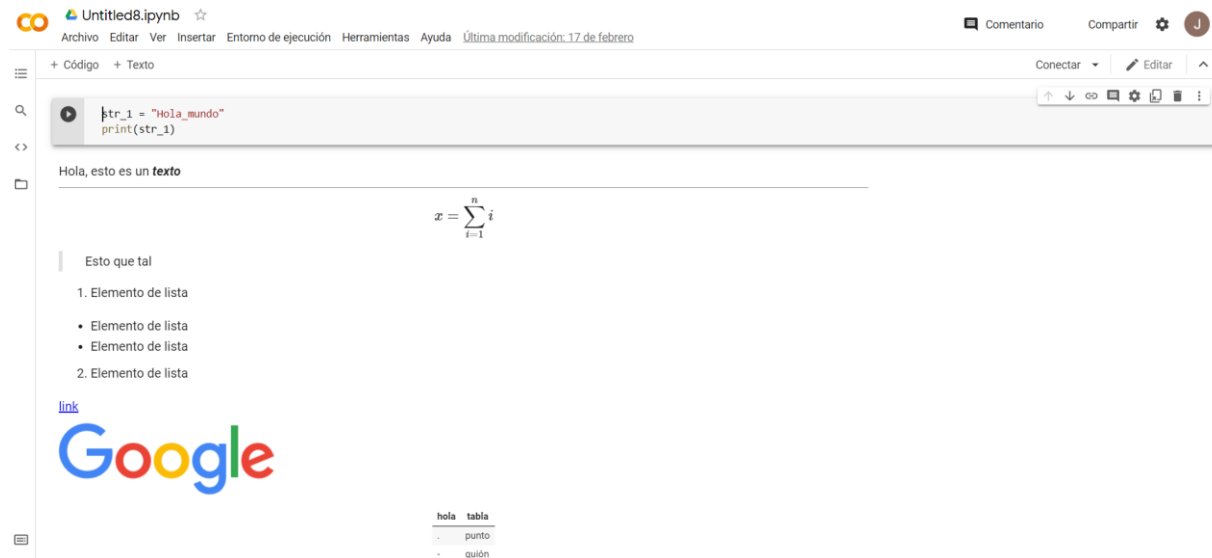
CO Untitled8.ipynb ☆
Archivo Editar Ver Insertar Entorno de ejecución Herramientas Ayuda Última modificación: 17 de febrero

Comentario Compartir J

+ Código + Texto

Conectar Editar

str_1 = "Hola_mundo"
print(str_1)

Hola, esto es un ***texto***

$x = \sum_{i=1}^{n} i$

Esto que tal

1. Elemento de lista

- Elemento de lista
- Elemento de lista

2. Elemento de lista

link

Google

| hola | tabla |
|---|---|
| . | punto |
| - | guión |